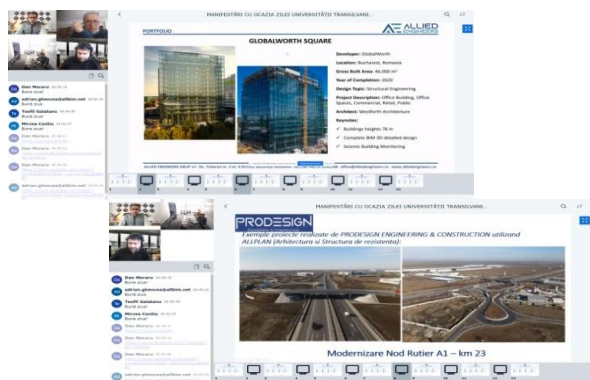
MANIFESTĂRI CU OCAZIA ZILEI UNIVERSITĂȚII TRANSILVANE...

PORTFOLIO

ALLIED ENGINEERS

GLOBALWORTH SQUARE

Developer: GlobalWorth

Location: Bucharest, Romania

Gross Built Area: 46,000 m²

Year of Completion: 2020

Design Topic: Structural Engineering

Project Description: Office Building, Office Spaces, Commercial, Retail, Public

Architect: Westfourth Architecture

Keynotes:

✓ Buildings heights 78 m

✓ Complete BIM 3D detailed design

✓ Seismic Building Monitoring

ALLIED ENGINEERS GROUP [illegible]

Dan Moraru
Buna ziua

adrian.ghenceo@alliedeng.net
Bună ziua

Teofil Galatanu
Bună ziua

Mircea Coditu
Bună ziua

Dan Moraru

Dan Moraru

adrian.ghenceo@alliedeng.net

MANIFESTĂRI CU OCAZIA ZILEI UNIVERSITĂȚII TRANSILVANE...

PRODESIGN

Exemple proiecte realizate de PRODESIGN ENGINEERING & CONSTRUCTION utilizând ALLPLAN (Arhitectura și Structura de rezistenta):

Modernizare Nod Rutier A1 – km 23

Dan Moraru
Bună ziua

adrian.ghenceo@alliedeng.net
Bună ziua

Teofil Galatanu
Bună ziua

Mircea Coditu
Bună ziua

Dan Moraru

Dan Moraru

adrian.ghenceo@alliedeng.net